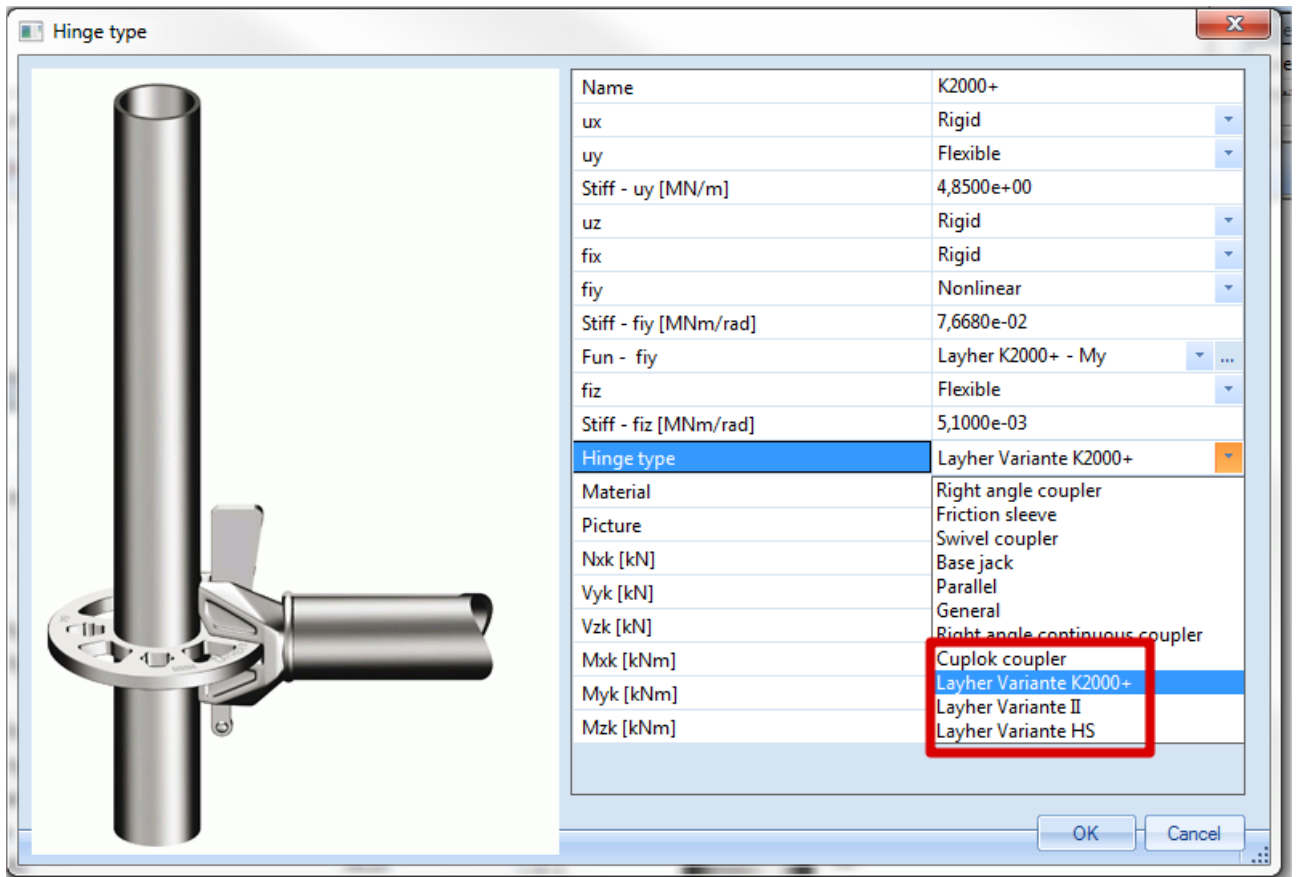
Hinge type

| Name | K2000+ |
|---|---|
| ux | Rigid |
| uy | Flexible |
| Stiff - uy [MN/m] | 4,8500e+00 |
| uz | Rigid |
| fix | Rigid |
| fiy | Nonlinear |
| Stiff - fiy [MNm/rad] | 7,6680e-02 |
| Fun - fiy | Layher K2000+ - My |
| fiz | Flexible |
| Stiff - fiz [MNm/rad] | 5,1000e-03 |
| Hinge type | Layher Variante K2000+ |
| Material | |
| Picture | |
| Nxk [kN] | |
| Vyk [kN] | |
| Vzk [kN] | |
| Mxk [kNm] | |
| Myk [kNm] | |
| Mzk [kNm] | |

Right angle coupler
Friction sleeve
Swivel coupler
Base jack
Parallel
General
Right angle continuous coupler
Cuplok coupler
Layher Variante K2000+
Layher Variante II
Layher Variante HS

OK
Cancel